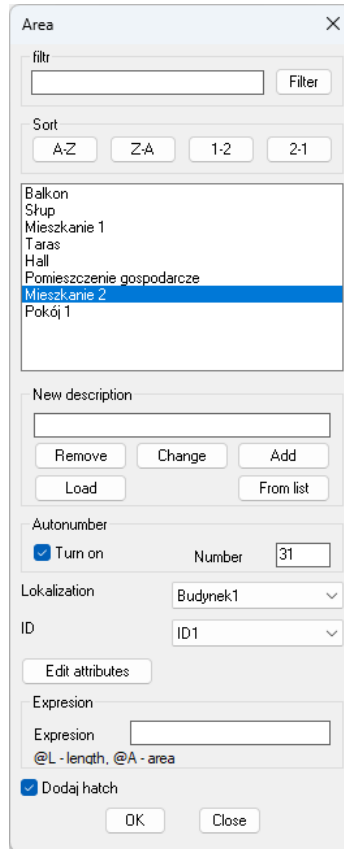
Area
×
filtr
Filter
Sort
A-Z
Z-A
1-2
2-1
Balkon
Słup
Mieszkanie 1
Taras
Hall
Pomieszczenie gospodarcze
Mieszkanie 2
Pokój 1
New description
Remove
Change
Add
Load
From list
Autonumber
Turn on
Number
31
Lokalization
Budynek1
ID
ID1
Edit attributes
Expresion
Expresion
@L - length, @A - area
Dodaj hatch
OK
Close